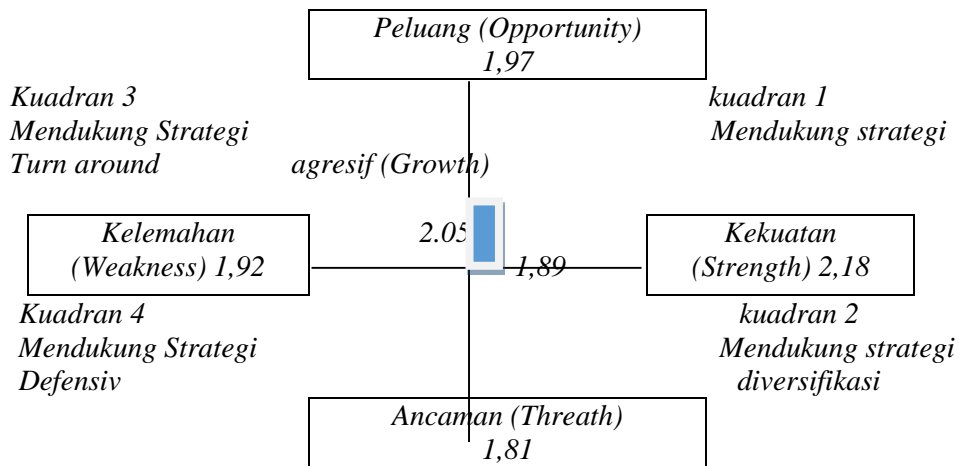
Peluang (Opportunity)
1,97

Kuadran 3
Mendukung Strategi
Turn around

kuadran 1
Mendukung strategi
agresif (Growth)

Kelemahan
(Weakness) 1,92

2.05

1,89

Kekuatan
(Strength) 2,18

Kuadran 4
Mendukung Strategi
Defensiv

kuadran 2
Mendukung strategi
diversifikasi

Ancaman (Threath)
1,81